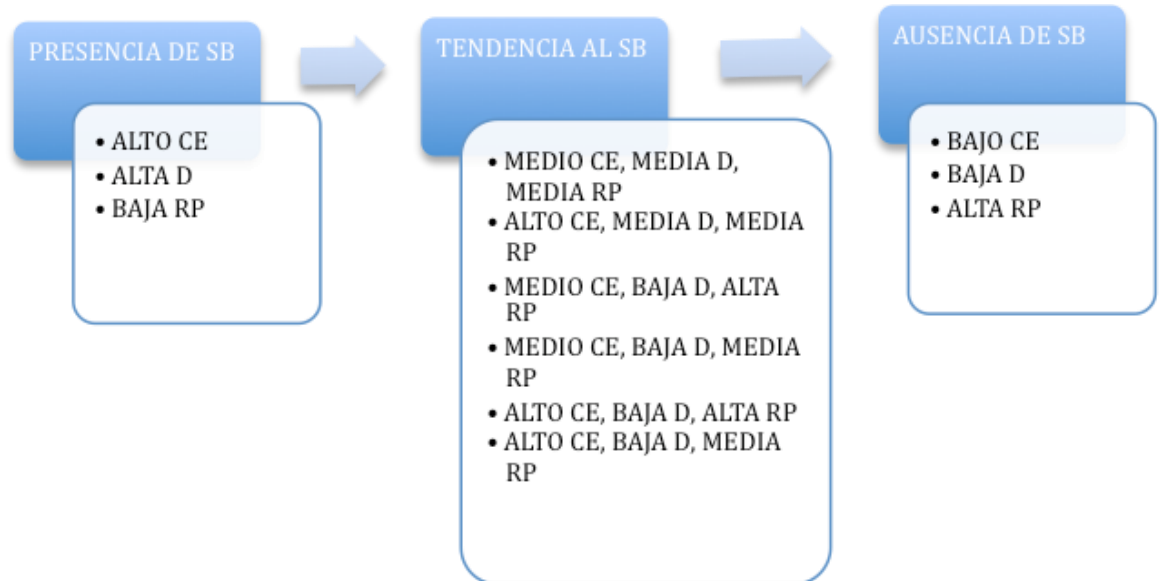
PRESENCIA DE SB

• ALTO CE
• ALTA D
• BAJA RP

TENDENCIA AL SB

• MEDIO CE, MEDIA D, MEDIA RP
• ALTO CE, MEDIA D, MEDIA RP
• MEDIO CE, BAJA D, ALTA RP
• MEDIO CE, BAJA D, MEDIA RP
• ALTO CE, BAJA D, ALTA RP
• ALTO CE, BAJA D, MEDIA RP

AUSENCIA DE SB

• BAJO CE
• BAJA D
• ALTA RP